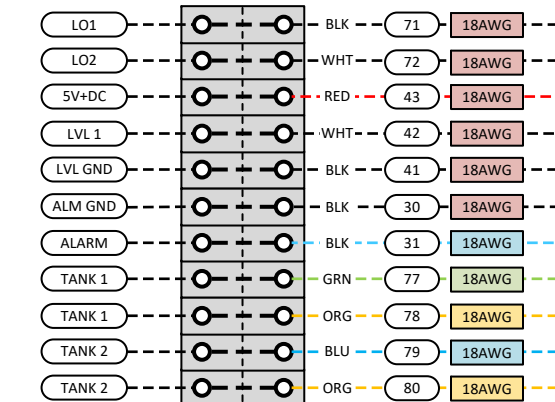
| | | | |
|---|---|---|---|
| LO1 | BLK | 71 | 18AWG |
| LO2 | WHT | 72 | 18AWG |
| 5V+DC | RED | 43 | 18AWG |
| LVL 1 | WHT | 42 | 18AWG |
| LVL GND | BLK | 41 | 18AWG |
| ALM GND | BLK | 30 | 18AWG |
| ALARM | BLK | 31 | 18AWG |
| TANK 1 | GRN | 77 | 18AWG |
| TANK 1 | ORG | 78 | 18AWG |
| TANK 2 | BLU | 79 | 18AWG |
| TANK 2 | ORG | 80 | 18AWG |